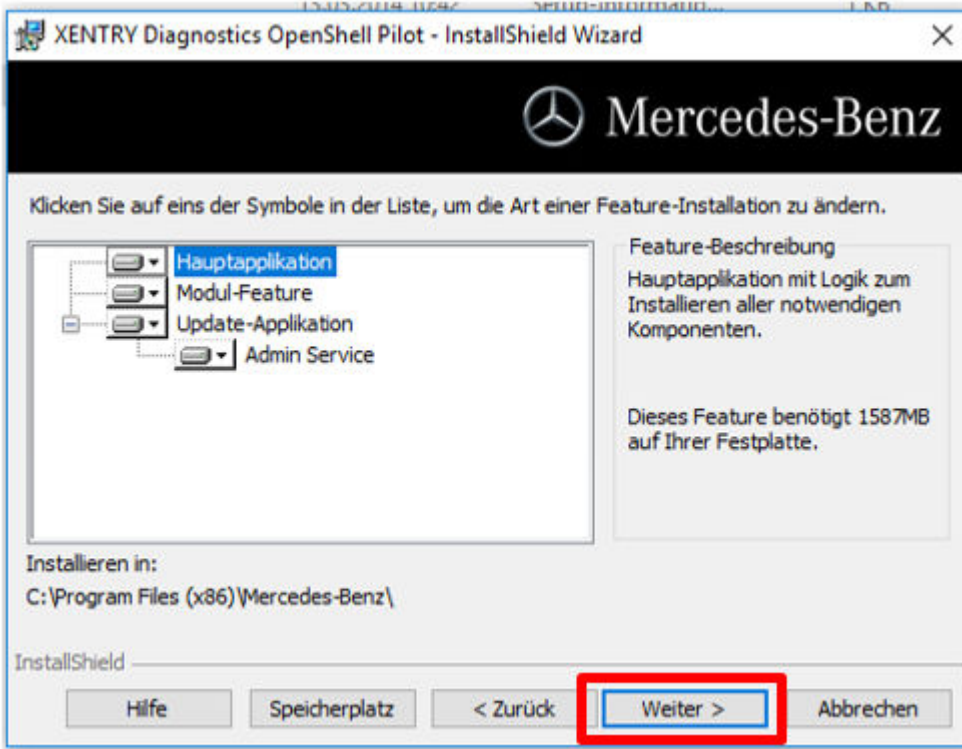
XENTRY Diagnostics OpenShell Pilot - InstallShield Wizard

Mercedes-Benz

Klicken Sie auf eins der Symbole in der Liste, um die Art einer Feature-Installation zu ändern.

Hauptapplikation
Modul-Feature
Update-Applikation
Admin Service

Feature-Beschreibung
Hauptapplikation mit Logik zum Installieren aller notwendigen Komponenten.

Dieses Feature benötigt 1587MB auf Ihrer Festplatte.

Installieren in:
C:\Program Files (x86)\Mercedes-Benz\

InstallShield

Hilfe
Speicherplatz
< Zurück
Weiter >
Abbrechen